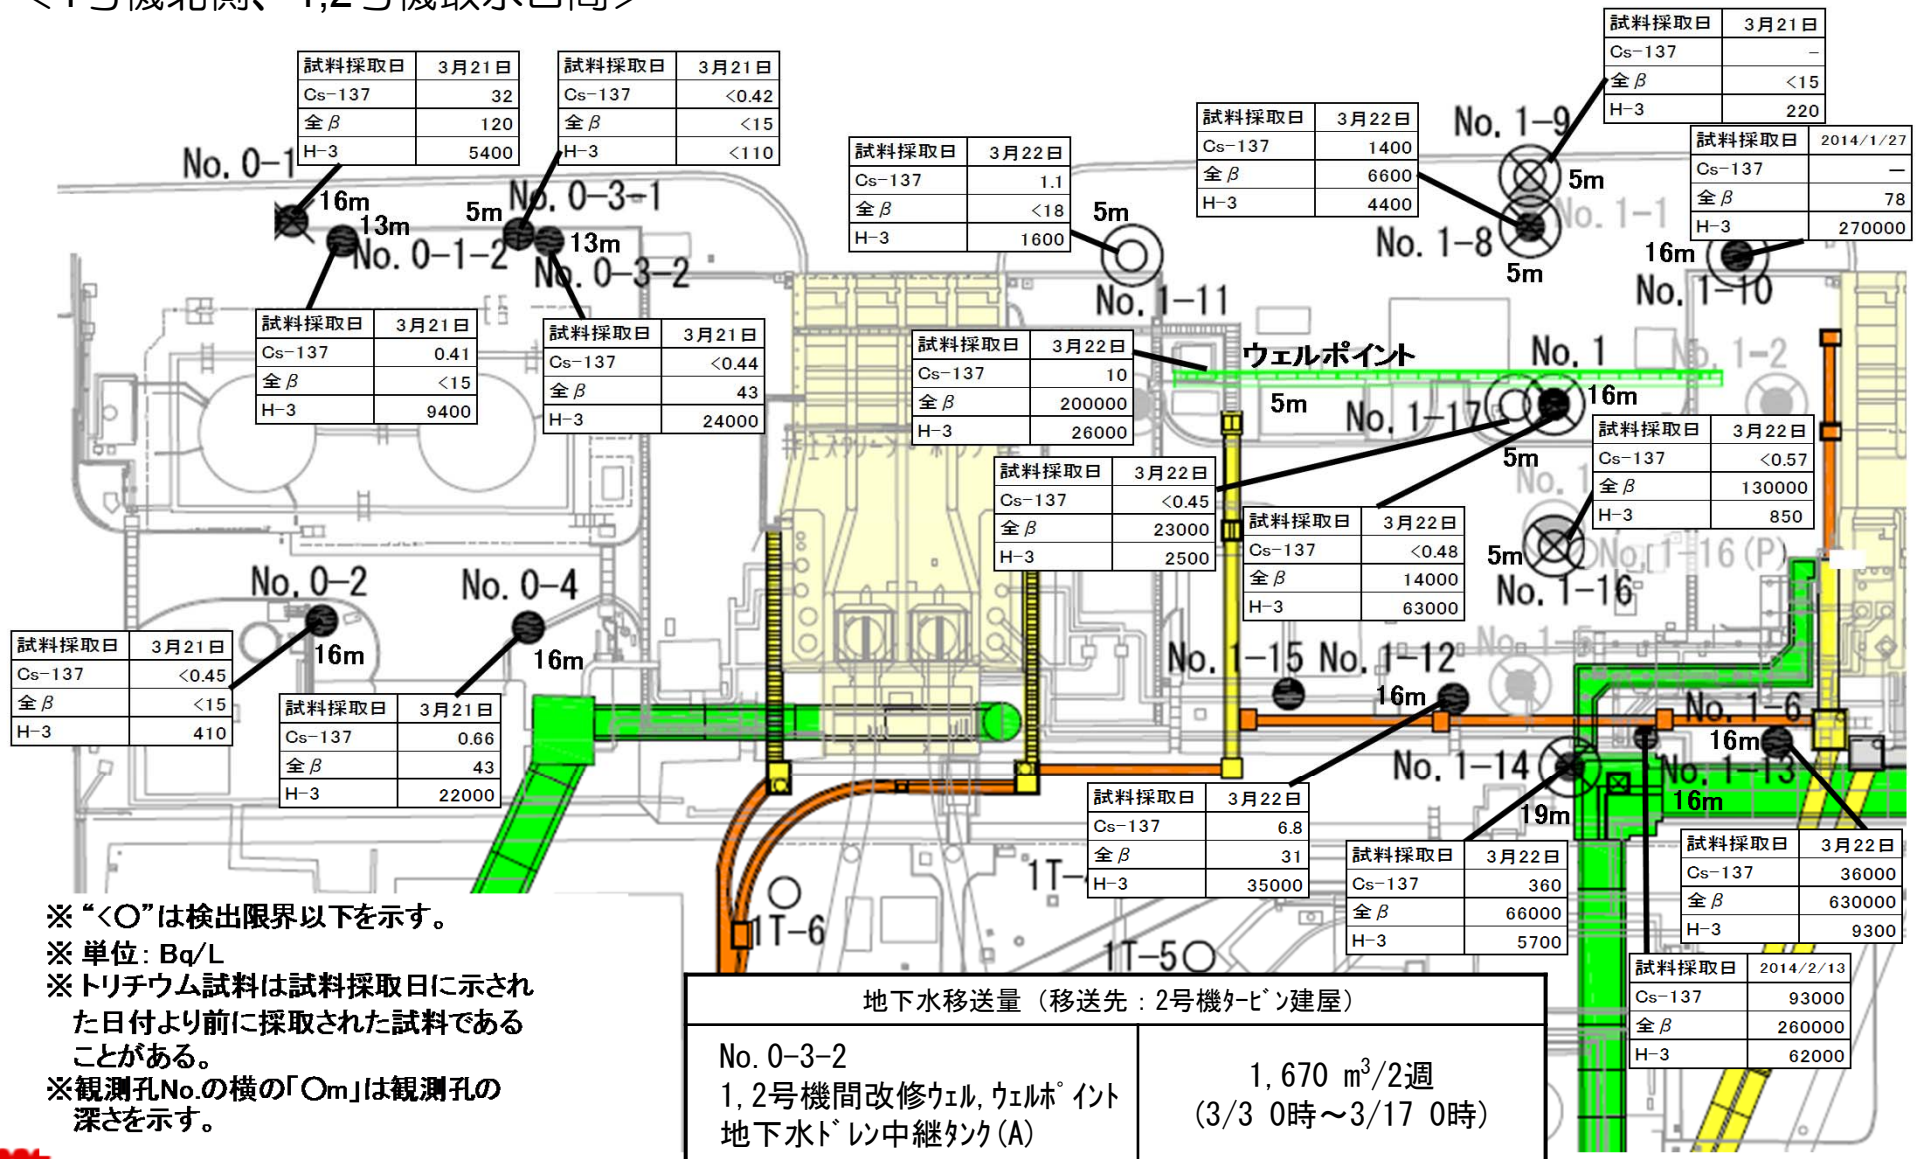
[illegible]

| 試料採取日 | 3月21日 |
|---|---|
| Cs-137 | 32 |
| 全β | 120 |
| H-3 | 5400 |

| 試料採取日 | 3月21日 |
|---|---|
| Cs-137 | <0.42 |
| 全β | <15 |
| H-3 | <110 |

| 試料採取日 | 3月21日 |
|---|---|
| Cs-137 | – |
| 全β | <15 |
| H-3 | 220 |

| 試料採取日 | 3月22日 |
|---|---|
| Cs-137 | 1400 |
| 全β | 6600 |
| H-3 | 4400 |

| 試料採取日 | 2014/1/27 |
|---|---|
| Cs-137 | — |
| 全β | 78 |
| H-3 | 270000 |

| 試料採取日 | 3月22日 |
|---|---|
| Cs-137 | 1.1 |
| 全β | <18 |
| H-3 | 1600 |

No. 0-1 16m 13m No. 0-1-2 5m No. 0-3-1 13m No. 0-3-2 5m No. 1-11 No. 1-9 5m No. 1-8 5m No. 1-1 16m No. 1-10

| 試料採取日 | 3月21日 |
|---|---|
| Cs-137 | 0.41 |
| 全β | <15 |
| H-3 | 9400 |

| 試料採取日 | 3月21日 |
|---|---|
| Cs-137 | <0.44 |
| 全β | 43 |
| H-3 | 24000 |

| 試料採取日 | 3月22日 |
|---|---|
| Cs-137 | 10 |
| 全β | 200000 |
| H-3 | 26000 |

ウェルポイント No. 1 No. 1-2 5m No. 1-17 16m 5m

| 試料採取日 | 3月22日 |
|---|---|
| Cs-137 | <0.57 |
| 全β | 130000 |
| H-3 | 850 |

| 試料採取日 | 3月22日 |
|---|---|
| Cs-137 | <0.45 |
| 全β | 23000 |
| H-3 | 2500 |

| 試料採取日 | 3月22日 |
|---|---|
| Cs-137 | <0.48 |
| 全β | 14000 |
| H-3 | 63000 |

5m No. 1-16(P) No. 1-16 No. 0-2 No. 0-4 16m 16m

| 試料採取日 | 3月21日 |
|---|---|
| Cs-137 | <0.45 |
| 全β | <15 |
| H-3 | 410 |

| 試料採取日 | 3月21日 |
|---|---|
| Cs-137 | 0.66 |
| 全β | 43 |
| H-3 | 22000 |

No. 1-15 No. 1-12 16m No. 1-6 16m No. 1-14 No. 1-13 16m 19m 1T-6 1T-5 1T-

| 試料採取日 | 3月22日 |
|---|---|
| Cs-137 | 6.8 |
| 全β | 31 |
| H-3 | 35000 |

| 試料採取日 | 3月22日 |
|---|---|
| Cs-137 | 360 |
| 全β | 66000 |
| H-3 | 5700 |

| 試料採取日 | 3月22日 |
|---|---|
| Cs-137 | 36000 |
| 全β | 630000 |
| H-3 | 9300 |

| 試料採取日 | 2014/2/13 |
|---|---|
| Cs-137 | 93000 |
| 全β | 260000 |
| H-3 | 62000 |

※"<○"は検出限界以下を示す。
※単位:Bq/L
※トリチウム試料は試料採取日に示された日付より前に採取された試料であることがある。
※観測孔No.の横の「○m」は観測孔の深さを示す。

| 地下水移送量(移送先:2号機ﾀｰﾋﾞﾝ建屋) | |
|---|---|
| No. 0-3-2<br>1,2号機間改修ｳｪﾙ,ｳｪﾙﾎﾟｲﾝﾄ<br>地下水ﾄﾞﾚﾝ中継ﾀﾝｸ(A) | 1,670 $m^3$/2週<br>(3/3 0時～3/17 0時) |